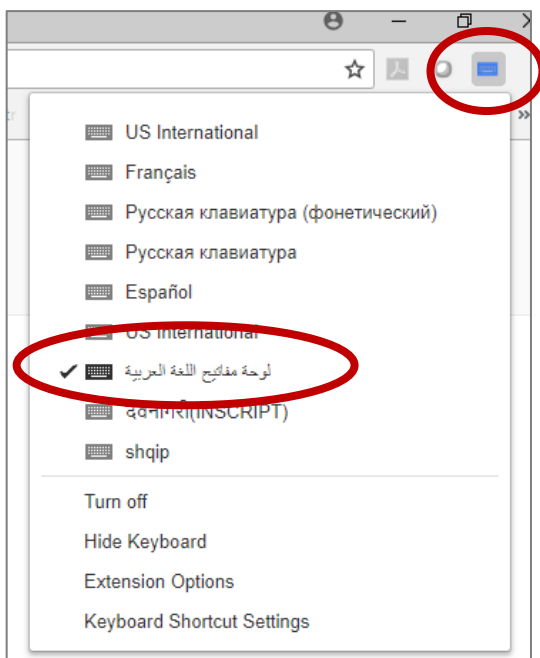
US International

Français

Русская клавиатура (фонетический)

Русская клавиатура

Español

US International

✔ لوحة مفاتيح اللغة العربية

देवनागरी(INSCRIPT)

shqip

Turn off

Hide Keyboard

Extension Options

Keyboard Shortcut Settings